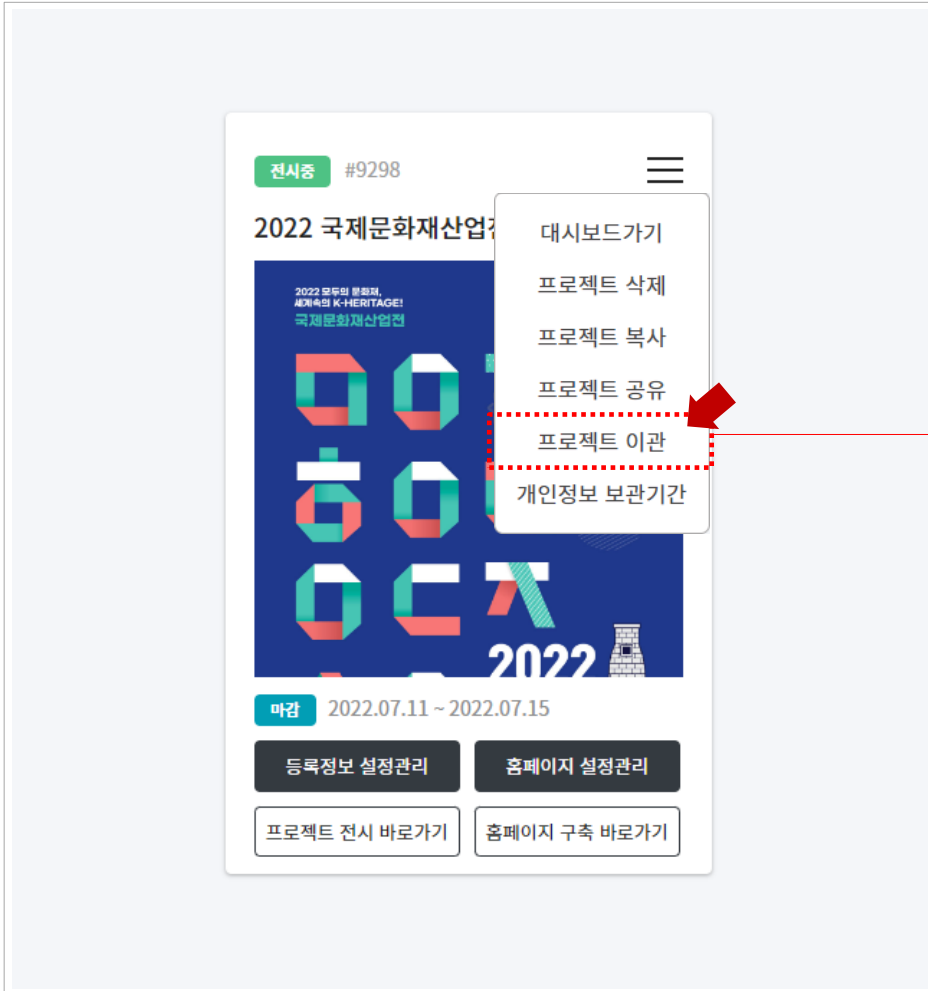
전시중 #9298

2022 국제문화재산업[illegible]

대시보드가기
프로젝트 삭제
프로젝트 복사
프로젝트 공유
프로젝트 이관
개인정보 보관기간

2022 모두의 문화재,
세계속의 K-HERITAGE!
국제문화재산업전

2022

마감 2022.07.11 ~ 2022.07.15

등록정보 설정관리
홈페이지 설정관리
프로젝트 전시 바로가기
홈페이지 구축 바로가기